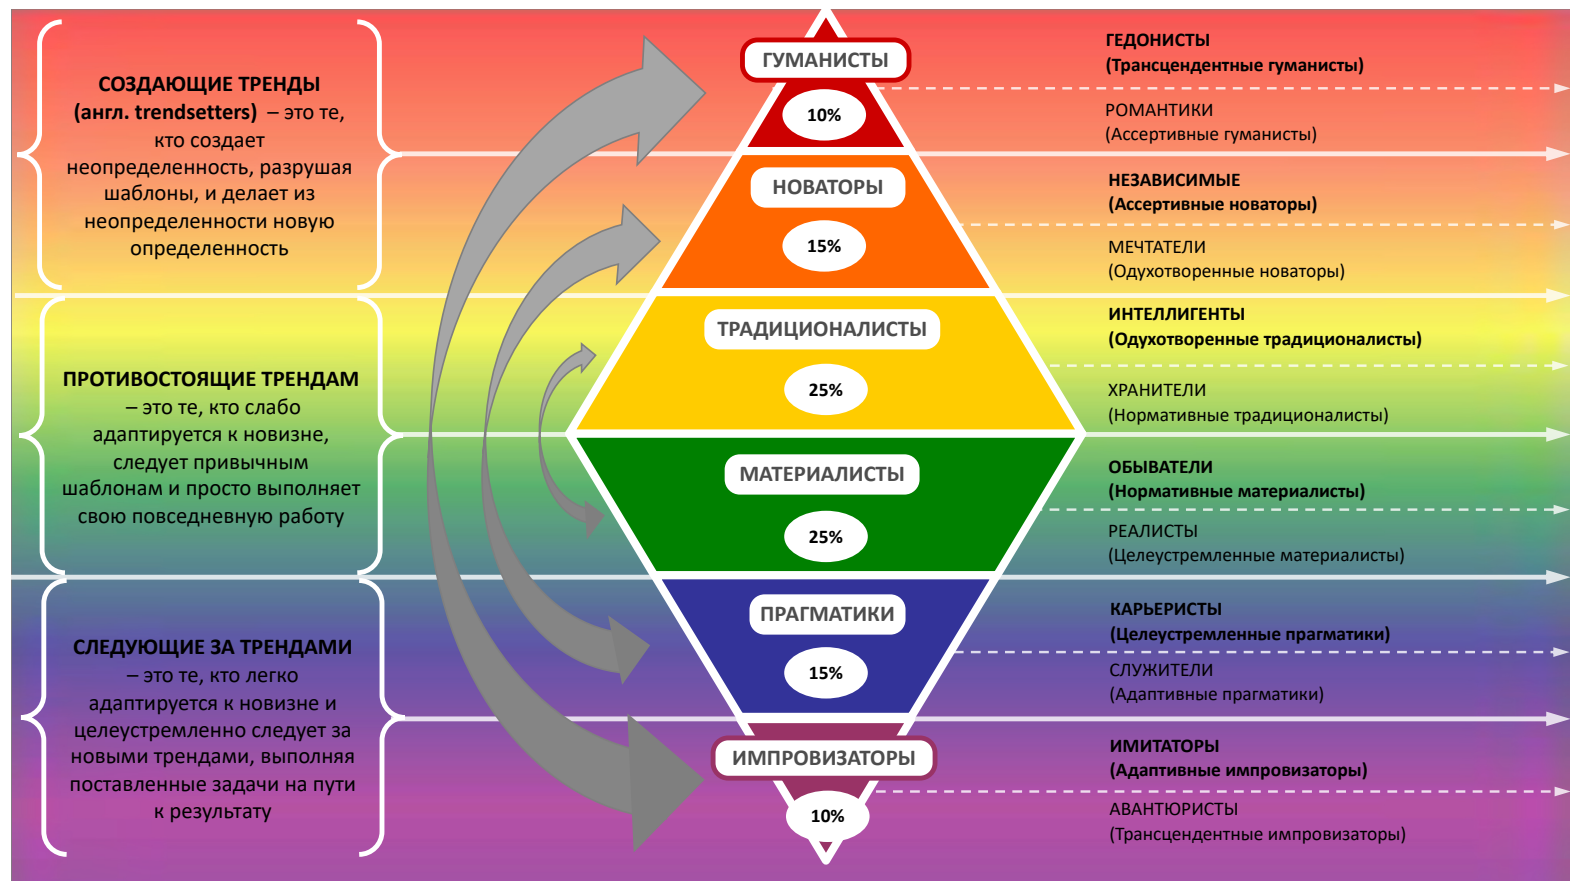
СОЗДАЮЩИЕ ТРЕНДЫ (англ. trendsetters) – это те, кто создает неопределенность, разрушая шаблоны, и делает из неопределенности новую определенность

ПРОТИВОСТОЯЩИЕ ТРЕНДАМ – это те, кто слабо адаптируется к новизне, следует привычным шаблонам и просто выполняет свою повседневную работу

СЛЕДУЮЩИЕ ЗА ТРЕНДАМИ – это те, кто легко адаптируется к новизне и целеустремленно следует за новыми трендами, выполняя поставленные задачи на пути к результату

ГУМАНИСТЫ
10%
НОВАТОРЫ
15%
ТРАДИЦИОНАЛИСТЫ
25%
МАТЕРИАЛИСТЫ
25%
ПРАГМАТИКИ
15%
ИМПРОВИЗАТОРЫ
10%

ГЕДОНИСТЫ
(Трансцендентные гуманисты)
РОМАНТИКИ
(Ассертивные гуманисты)
НЕЗАВИСИМЫЕ
(Ассертивные новаторы)
МЕЧТАТЕЛИ
(Одухотворенные новаторы)
ИНТЕЛЛИГЕНТЫ
(Одухотворенные традиционалисты)
ХРАНИТЕЛИ
(Нормативные традиционалисты)
ОБЫВАТЕЛИ
(Нормативные материалисты)
РЕАЛИСТЫ
(Целеустремленные материалисты)
КАРЬЕРИСТЫ
(Целеустремленные прагматики)
СЛУЖИТЕЛИ
(Адаптивные прагматики)
ИМИТАТОРЫ
(Адаптивные импровизаторы)
АВАНТЮРИСТЫ
(Трансцендентные импровизаторы)